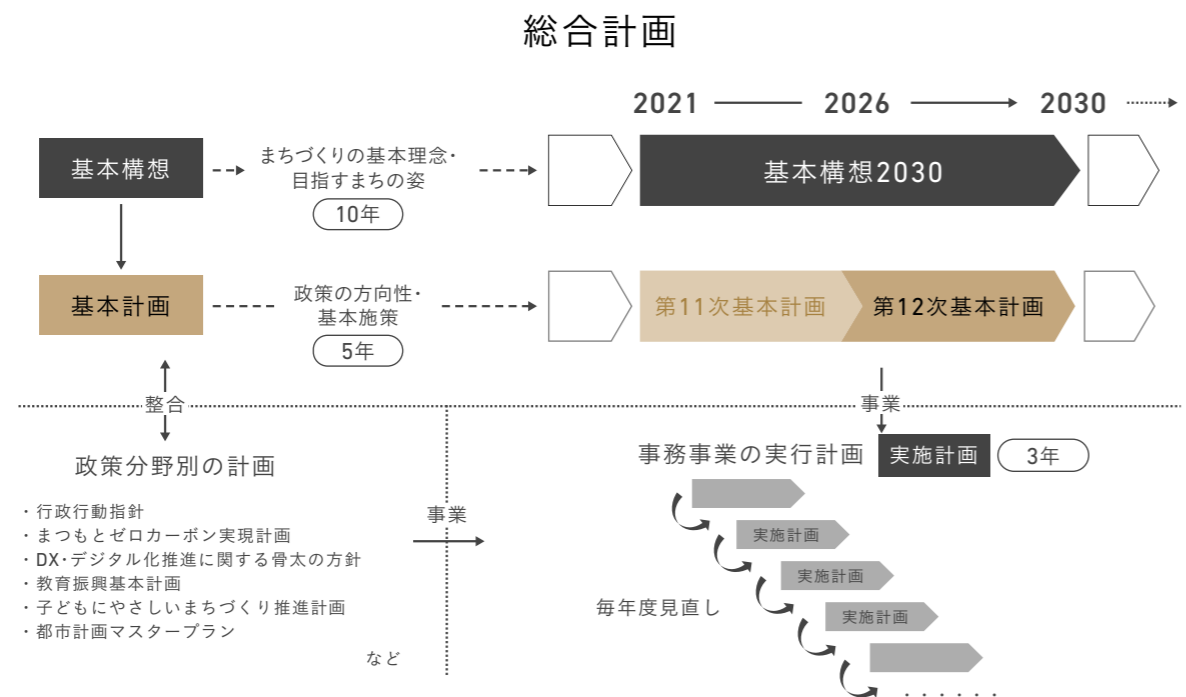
総合計画

2021 2026 2030

基本構想

まちづくりの基本理念・目指すまちの姿

10年

基本構想2030

基本計画

政策の方向性・基本施策

5年

第11次基本計画

第12次基本計画

整合

事業

政策分野別の計画

・行政行動指針
・まつもとゼロカーボン実現計画
・DX・デジタル化推進に関する骨太の方針
・教育振興基本計画
・子どもにやさしいまちづくり推進計画
・都市計画マスタープラン

など

事業

事務事業の実行計画

実施計画

3年

実施計画

実施計画

実施計画

毎年度見直し

......